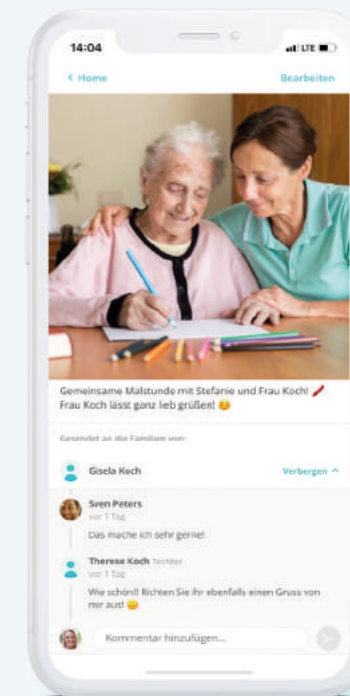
14:04
LTE
< Home
Bearbeiten

Gemeinsame Malstunde mit Stefanie und Frau Koch! 🖍️ Frau Koch lässt ganz lieb grüßen! 😊

Gesendet an die Familien von:

Gisela Koch
Verbergen ^

Sven Peters
vor 1 Tag
Das mache ich sehr gerne!

Therese Koch Tochter
vor 1 Tag
Wie schön!! Richten Sie ihr ebenfalls einen Gruss von mir aus! 😊

Kommentar hinzufügen...